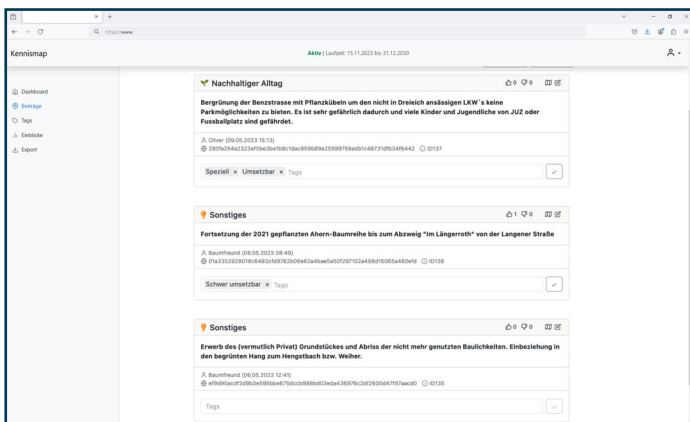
https://www.

Kennismap

Aktiv | Laufzeit: 15.11.2023 bis 31.12.2030

Dashboard
Beiträge
Tags
Einblicke
Export

Nachhaltiger Alltag
0 0

Bergrünung der Benzstrasse mit Pflanzkübeln um den nicht in Dreieich ansässigen LKW´s keine Parkmöglichkeiten zu bieten. Es ist sehr gefährlich dadurch und viele Kinder und Jugendliche von JUZ oder Fussballplatz sind gefährdet.

Oliver (09.05.2023 15:13)
280fa254a2323ef0be3be1b8c1dac859b69a25599759adb1c48731dfb34f6442 ID157

Speziell × Umsetzbar × Tags

Sonstiges
1 0

Fortsetzung der 2021 gepflanzten Ahorn-Baumreihe bis zum Abzweig "Im Längerroth" von der Langener Straße

Baumfreund (08.05.2023 08:49)
01a3362929019c6483cfd9762b06e62a4bae5a50f297102a498d15065a460efd ID136

Schwer umsetzbar × Tags

Sonstiges
0 0

Erwerb des (vermutlich Privat) Grundstückes und Abriss der nicht mehr genutzten Baulichkeiten. Einbeziehung in den begrünten Hang zum Hengstbach bzw. Weiher.

Baumfreund (08.05.2023 12:41)
ef9d90acdf2d9b0e595bbe675dccb988bd03eda436976c2df2600d47f97aacd0 ID135

Tags